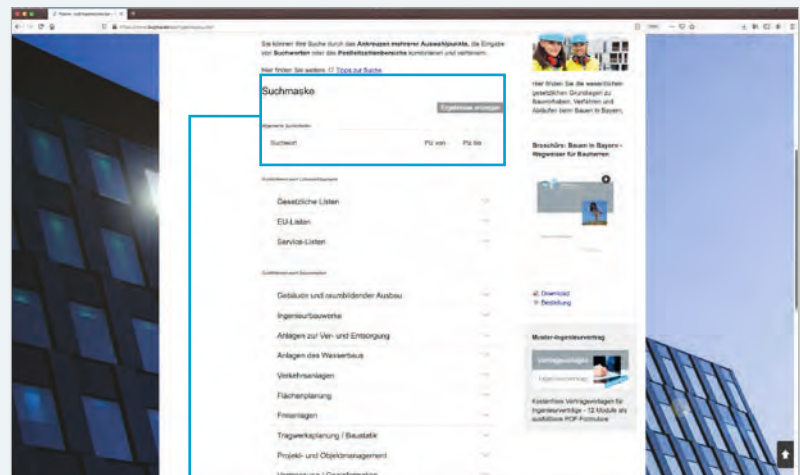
Sie können Ihre Suche durch das Anklicken mehrerer Auswahlpunkte, die Eingabe von Suchworten oder des Postleitzahlenbereichs kombinieren und verfeinern.

Hier finden Sie weitere 17 Tipps zur Suche.

Suchmaske

Ergebnisse anzeigen

Allgemeine Suchkriterien

Suchwort

PLZ von

PLZ bis

Gesetzliche Listen

EU-Listen

Service-Listen

Gebäude und raumbildender Ausbau

Ingenieurbauwerke

Anlagen zur Ver- und Entsorgung

Anlagen des Wasserbaus

Verkehrsanlagen

Flächenplanung

Freianlagen

Tragwerksplanung / Baustatik

Projekt- und Objektmanagement

Hier finden Sie die wesentlichen gesetzlichen Grundlagen zu Bauvorhaben, Verfahren und Abläufen beim Bauen in Bayern.

Broschüre: Bauen in Bayern - Wegweiser für Bauherren

Download

Bestellung

Muster-Ingenieurvertrag

Vertragsvorlagen

Kostenlose Vertragsvorlagen für Ingenieurverträge - 12 Module als ausfüllbare PDF-Formulare